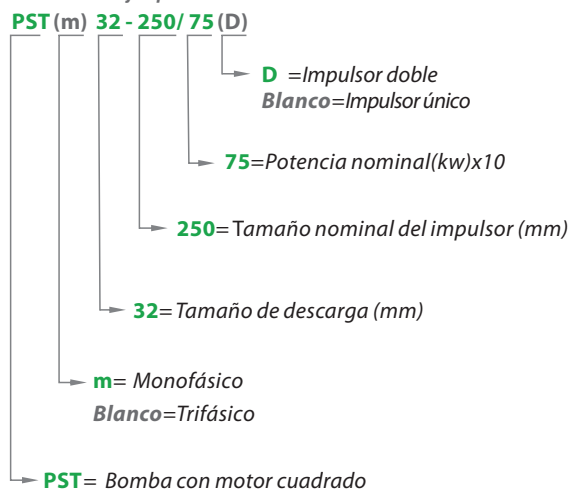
PST (m) 32 - 250/ 75 (D)

D =Impulsor doble
Blanco=Impulsor único

75=Potencia nominal(kw)x10

250= Tamaño nominal del impulsor (mm)

32= Tamaño de descarga (mm)

m= Monofásico
Blanco=Trifásico

PST= Bomba con motor cuadrado